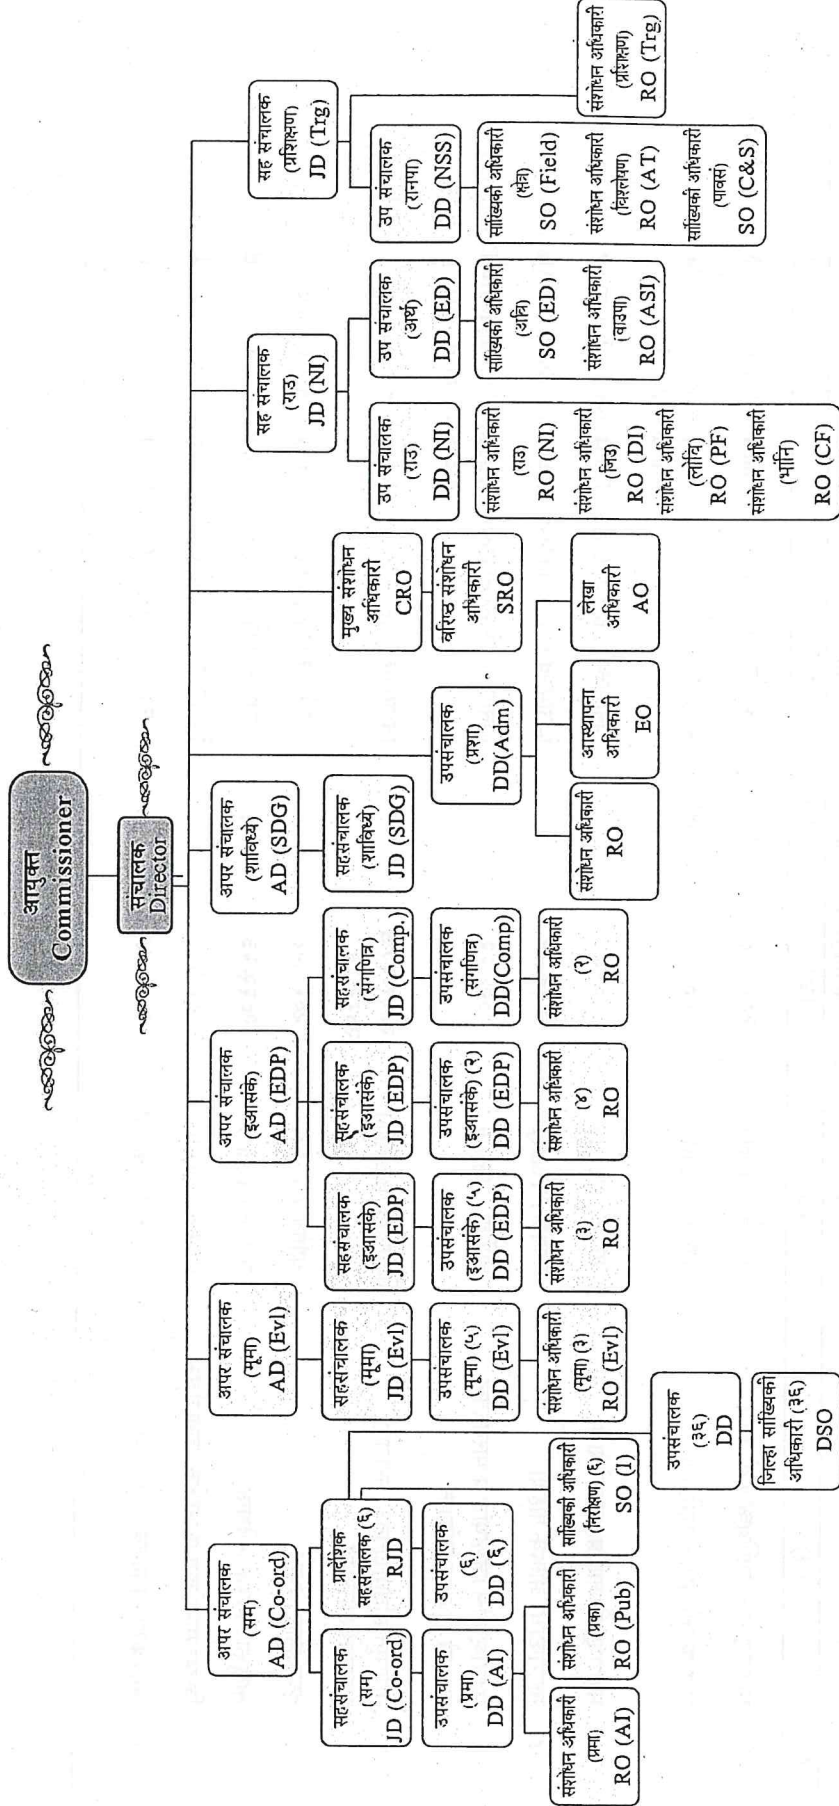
आयुक्त
Commissioner

संचालक
Director

अपर संचालक
(सम)
AD (Co-ord)

सहसंचालक
(सम)
JD (Co-ord)

उपसंचालक
(प्रमा)
DD (AI)

संशोधन अधिकारी
(प्रमा)
RO (AI)

संशोधन अधिकारी
(प्रका)
RO (Pub)

प्रादेशिक
सहसंचालक (६)
RJD

उपसंचालक
(६)
DD (६)

सांख्यिकी अधिकारी
(निरीक्षण) (६)
SO (I)

उपसंचालक
(३६)
DD

जिल्हा सांख्यिकी
अधिकारी (३६)
DSO

अपर संचालक
(मूमा)
AD (Evl)

सहसंचालक
(मूमा)
JD (Evl)

उपसंचालक
(मूमा) (५)
DD (Evl)

संशोधन अधिकारी
(मूमा) (३)
RO (Evl)

अपर संचालक
(इआसंके)
AD (EDP)

सहसंचालक
(इआसंके)
JD (EDP)

उपसंचालक
(इआसंके) (५)
DD (EDP)

संशोधन अधिकारी
(३)
RO

सहसंचालक
(इआसंके)
JD (EDP)

उपसंचालक
(इआसंके) (२)
DD (EDP)

संशोधन अधिकारी
(४)
RO

सहसंचालक
(संगणि)
JD (Comp.)

उपसंचालक
(संगणि)
DD(Comp)

संशोधन अधिकारी
(१)
RO

अपर संचालक
(शाविध्ये)
AD (SDG)

सहसंचालक
(शाविध्ये)
JD (SDG)

उपसंचालक
(प्रशा)
DD(Adm)

संशोधन अधिकारी
RO

आस्थापना
अधिकारी
EO

लेखा
अधिकारी
AO

मुख्य संशोधन
अधिकारी
CRO

वरिष्ठ संशोधन
अधिकारी
SRO

सह संचालक
(राउ)
JD (NI)

उप संचालक
(राउ)
DD (NI)

संशोधन अधिकारी
(राउ)
RO (NI)

संशोधन अधिकारी
(जिउ)
RO (DI)

संशोधन अधिकारी
(लोवि)
RO (PF)

संशोधन अधिकारी
(भानि)
RO (CF)

उप संचालक
(अर्थ)
DD (ED)

सांख्यिकी अधिकारी
(अग)
SO (ED)

संशोधन अधिकारी
(वउपा)
RO (ASI)

सह संचालक
(प्रशिक्षण)
JD (Trg)

उप संचालक
(रानपा)
DD (NSS)

सांख्यिकी अधिकारी
(क्षेत्र)
SO (Field)

संशोधन अधिकारी
(विश्लेषण)
RO (AT)

सांख्यिकी अधिकारी
(पावसं)
SO (C&S)

संशोधन अधिकारी
(प्रशिक्षण)
RO (Trg)